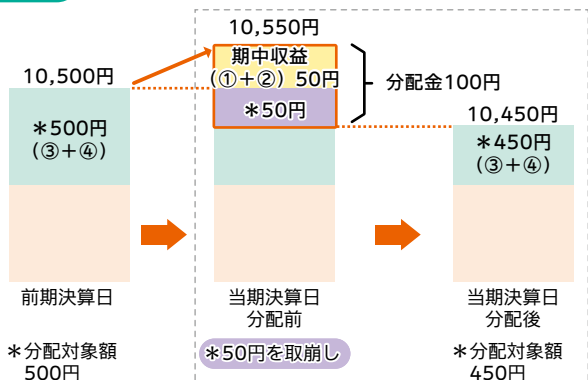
10,550円

期中収益
(①+②) 50円

＊50円

分配金100円

10,500円

＊500円
(③+④)

10,450円

＊450円
(③+④)

前期決算日

当期決算日
分配前

当期決算日
分配後

＊分配対象額
500円

＊50円を取崩し

＊分配対象額
450円